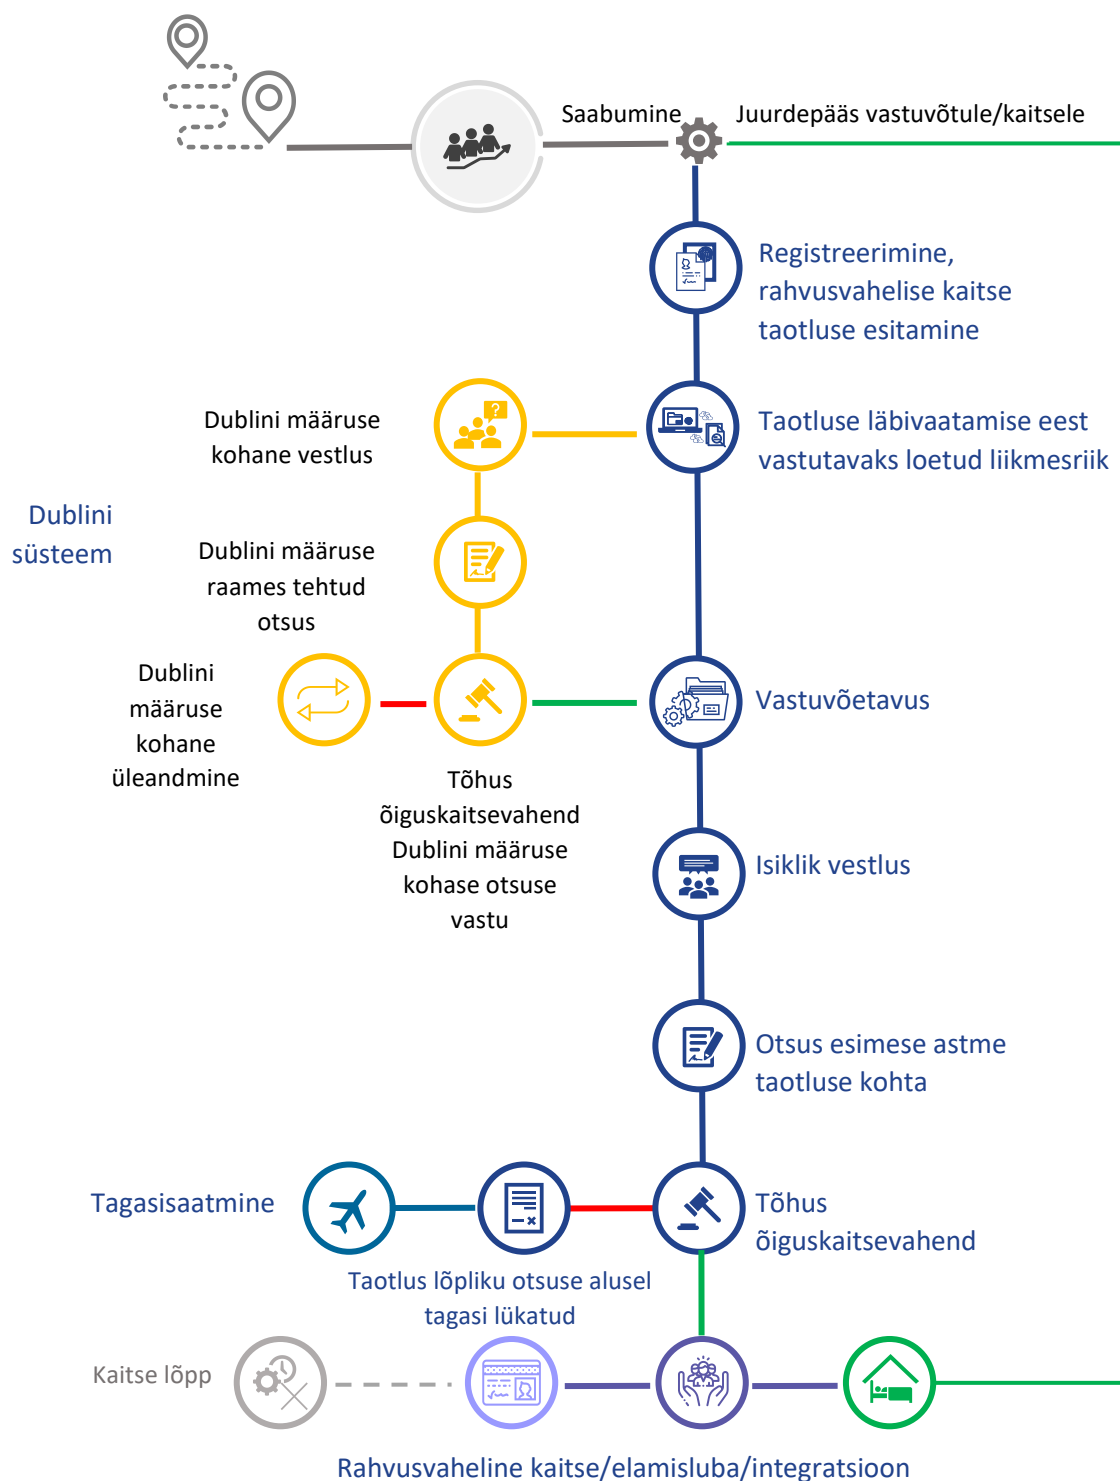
Saabumine

Juurdepääs vastuvõtule/kaitsele

Registreerimine, rahvusvahelise kaitse taotluse esitamine

Dublini määruse kohane vestlus

Taotluse läbivaatamise eest vastutavaks loetud liikmesriik

Dublini süsteem

Dublini määruse raames tehtud otsus

Dublini määruse kohane üleandmine

Vastuvõetavus

Tõhus õiguskaitsevahend Dublini määruse kohase otsuse vastu

Isiklik vestlus

Otsus esimese astme taotluse kohta

Tagasisaatmine

Tõhus õiguskaitsevahend

Taotlus lõpliku otsuse alusel tagasi lükatud

Kaitse lõpp

Rahvusvaheline kaitse/elamisluba/integratsioon